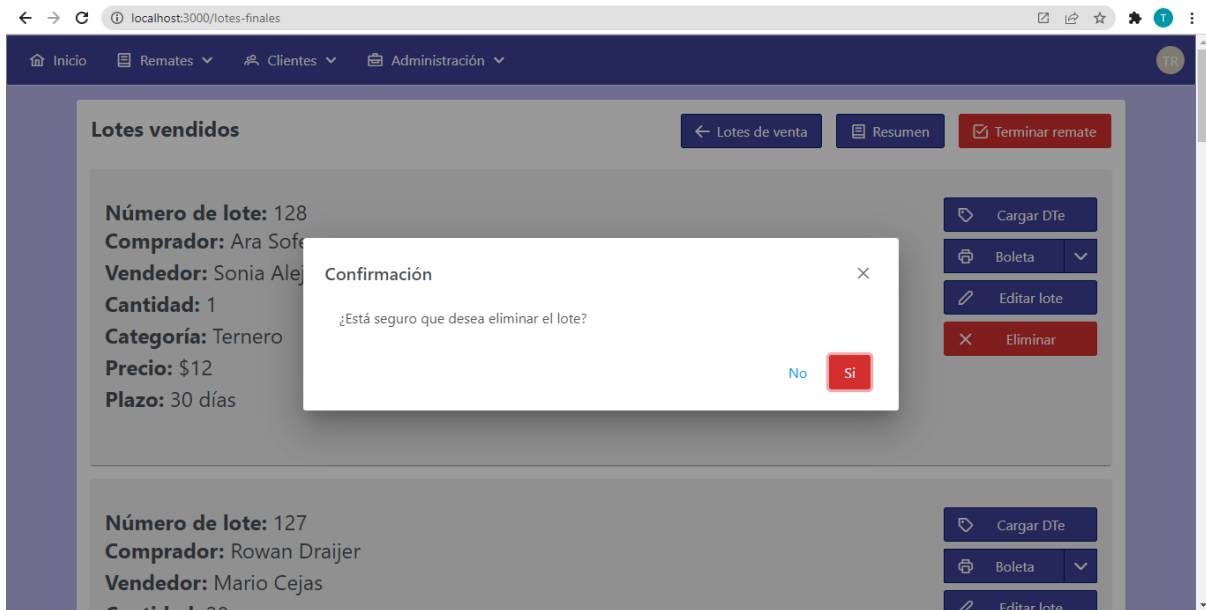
localhost:3000/lotes-finales

T

Inicio Remates Clientes Administración

TR

Lotes vendidos

Lotes de venta Resumen Terminar remate

**Número de lote:** 128
**Comprador:** Ara Sofe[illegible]
**Vendedor:** Sonia Alej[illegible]
**Cantidad:** 1
**Categoría:** Ternero
**Precio:** $12
**Plazo:** 30 días

Cargar DTe
Boleta
Editar lote
Eliminar

Confirmación

¿Está seguro que desea eliminar el lote?

No Si

**Número de lote:** 127
**Comprador:** Rowan Draijer
**Vendedor:** Mario Cejas
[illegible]

Cargar DTe
Boleta
Editar lote